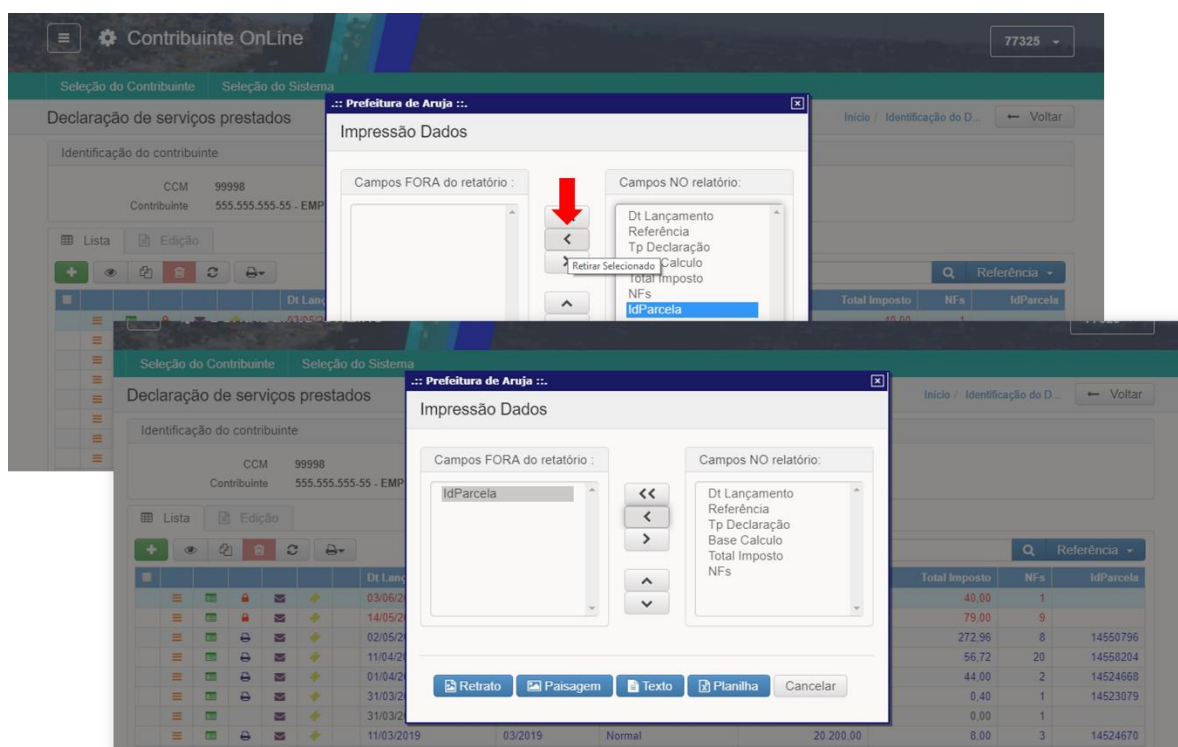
Contribuinte OnLine

77325

Seleção do Contribuinte Seleção do Sistema

Declaração de serviços prestados

Início / Identificação do D... ← Voltar

Identificação do contribuinte

CCM 99998
Contribuinte 555.555.555-55 - EMP

Lista Edição

Referência

Dt Lanç

Total Imposto NFs IdParcela

.:: Prefeitura de Aruja ::.

Impressão Dados

Campos FORA do retatório :

Campos NO relatório:

Dt Lançamento
Referência
Tp Declaração
Base Calculo
Total Imposto
NFs
IdParcela

Retirar Selecionado

Seleção do Contribuinte Seleção do Sistema

Declaração de serviços prestados

Início / Identificação do D... ← Voltar

Identificação do contribuinte

CCM 99998
Contribuinte 555.555.555-55 - EMP

Lista Edição

Referência

.:: Prefeitura de Aruja ::.

Impressão Dados

Campos FORA do retatório :

IdParcela

Campos NO relatório:

Dt Lançamento
Referência
Tp Declaração
Base Calculo
Total Imposto
NFs

Retrato Paisagem Texto Planilha Cancelar

| Dt Lanç | | | | Total Imposto | NFs | IdParcela |
|---|---|---|---|---|---|---|
| 03/06/2 | | | | 40,00 | 1 | |
| 14/05/2 | | | | 79,00 | 9 | |
| 02/05/2 | | | | 272,96 | 8 | 14550796 |
| 11/04/2 | | | | 56,72 | 20 | 14558204 |
| 01/04/2 | | | | 44,00 | 2 | 14524668 |
| 31/03/2 | | | | 0,40 | 1 | 14523079 |
| 31/03/2 | | | | 0,00 | 1 | |
| 11/03/2019 | 03/2019 | Normal | 20.200,00 | 8,00 | 3 | 14524670 |